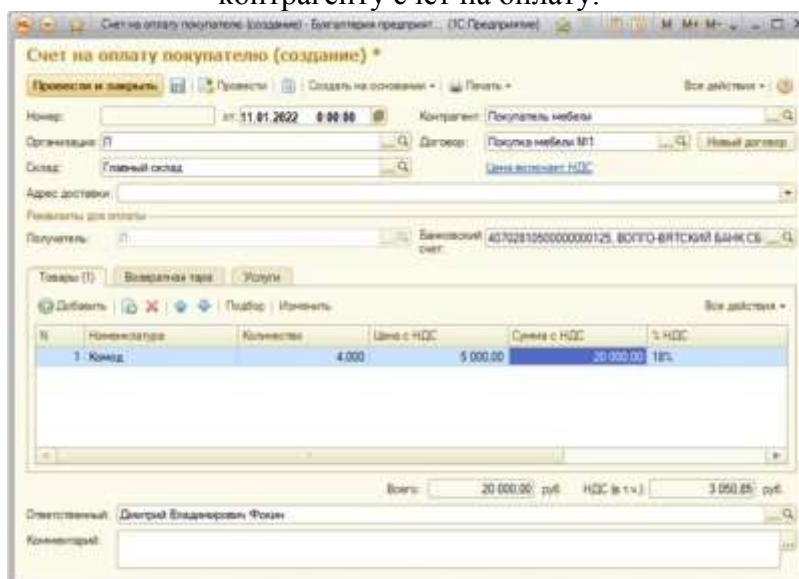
контрагенту счет на оплату.

Счет на оплату покупателю (создание) - Бухгалтерия предприят... (1С:Предприятие)

M M+ M-

Счет на оплату покупателю (создание) *

Провести и закрыть | Провести | Создать на основании | Печать

Все действия

Номер: | от: 11.01.2022 0:00:00 | Контрагент: Покупатель мебели

Организация: П | Договор: Покупка мебели №1 | Новый договор

Склад: Главный склад | Цена включает НДС

Адрес доставки:

Реквизиты для оплаты

Получатель: П | Банковский счет: 40702810500000000125, ВОЛГО-ВЯТСКИЙ БАНК СБ

Товары (1) | Возвратная тара | Услуги

Добавить | Подбор | Изменить | Все действия

| N | Номенклатура | Количество | Цена с НДС | Сумма с НДС | % НДС |
|---|---|---|---|---|---|
| 1 | Комод | 4,000 | 5 000,00 | 20 000,00 | 18% |

Всего: 20 000,00 руб. НДС (в т.ч.): 3 050,85 руб.

Ответственный: Дмитрий Владимирович Фокин

Комментарий: